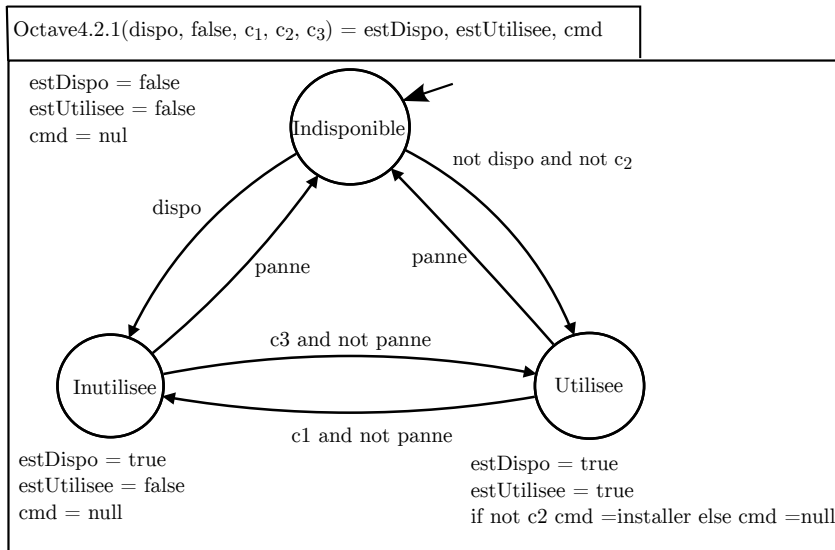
Octave4.2.1(dispo, false, $c_1$, $c_2$, $c_3$) = estDispo, estUtilisee, cmd

estDispo = false
estUtilisee = false
cmd = nul

Indisponible

not dispo and not $c_2$

dispo

panne

panne

c3 and not panne

Inutilisee

Utilisee

c1 and not panne

estDispo = true
estUtilisee = false
cmd = null

estDispo = true
estUtilisee = true
if not c2 cmd =installer else cmd =null